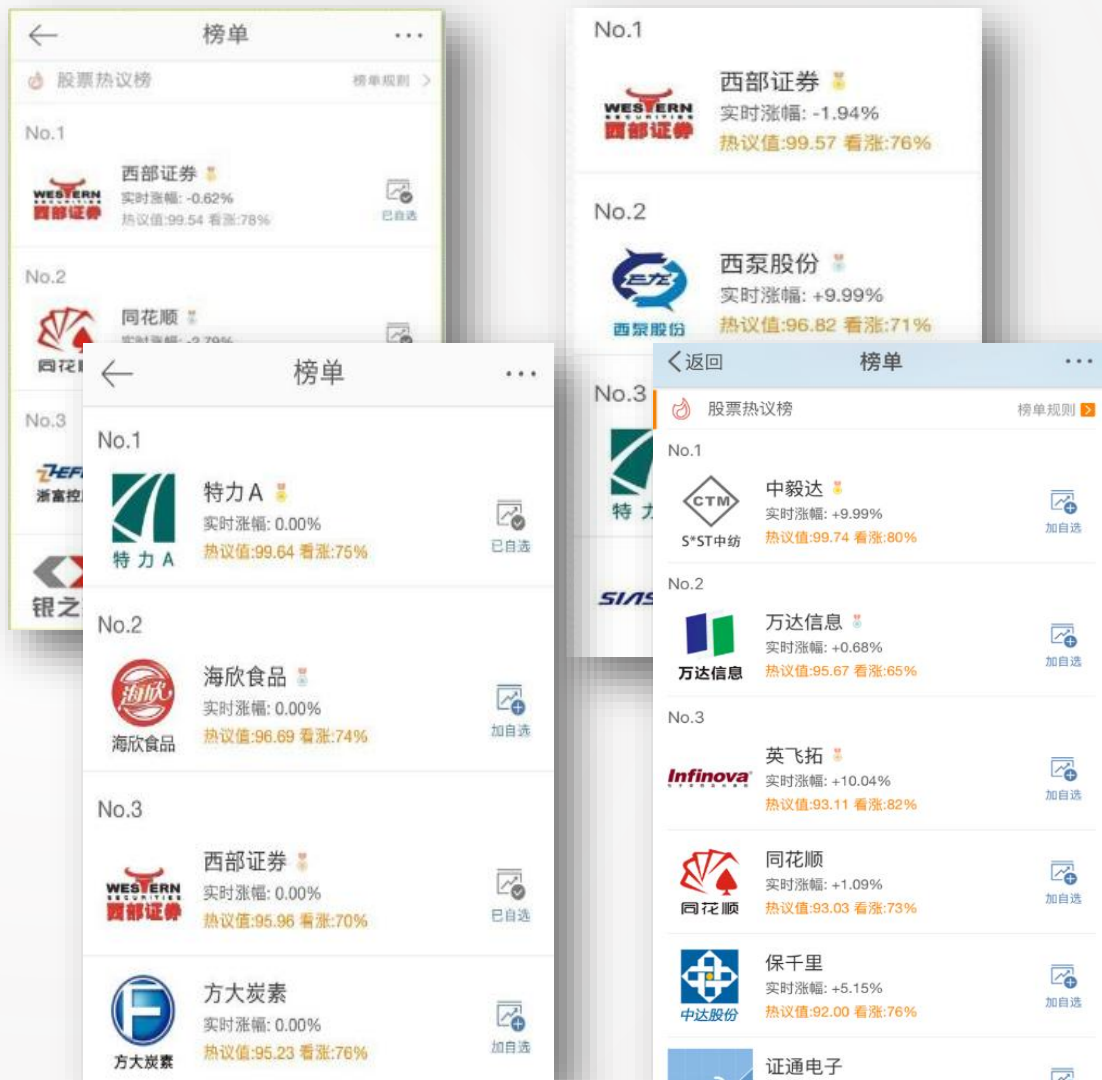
←
榜单
...
股票热议榜
榜单规则 >
No.1
WESTERN SECURITIES 西部证券
西部证券
实时涨幅: -0.62%
热议值:99.54 看涨:78%
已自选
No.2
同花顺
同花顺
实时涨幅: -2.79%
No.3
浙富控
银之

No.1
WESTERN SECURITIES 西部证券
西部证券
实时涨幅: -1.94%
热议值:99.57 看涨:76%
No.2
西泵股份
西泵股份
实时涨幅: +9.99%
热议值:96.82 看涨:71%
No.3
特力
SIAS

←
榜单
...
No.1
特力A
特力A
实时涨幅: 0.00%
热议值:99.64 看涨:75%
已自选
No.2
海欣
海欣食品
海欣食品
实时涨幅: 0.00%
热议值:96.69 看涨:74%
加自选
No.3
WESTERN SECURITIES 西部证券
西部证券
实时涨幅: 0.00%
热议值:95.96 看涨:70%
已自选
方大炭素
方大炭素
实时涨幅: 0.00%
热议值:95.23 看涨:76%
加自选

<返回
榜单
...
股票热议榜
榜单规则
No.1
CTM
S*ST中纺
中毅达
实时涨幅: +9.99%
热议值:99.74 看涨:80%
加自选
No.2
万达信息
万达信息
实时涨幅: +0.68%
热议值:95.67 看涨:65%
加自选
No.3
Infinova
英飞拓
实时涨幅: +10.04%
热议值:93.11 看涨:82%
加自选
同花顺
同花顺
实时涨幅: +1.09%
热议值:93.03 看涨:73%
加自选
中达股份
保千里
实时涨幅: +5.15%
热议值:92.00 看涨:76%
加自选
证通电子